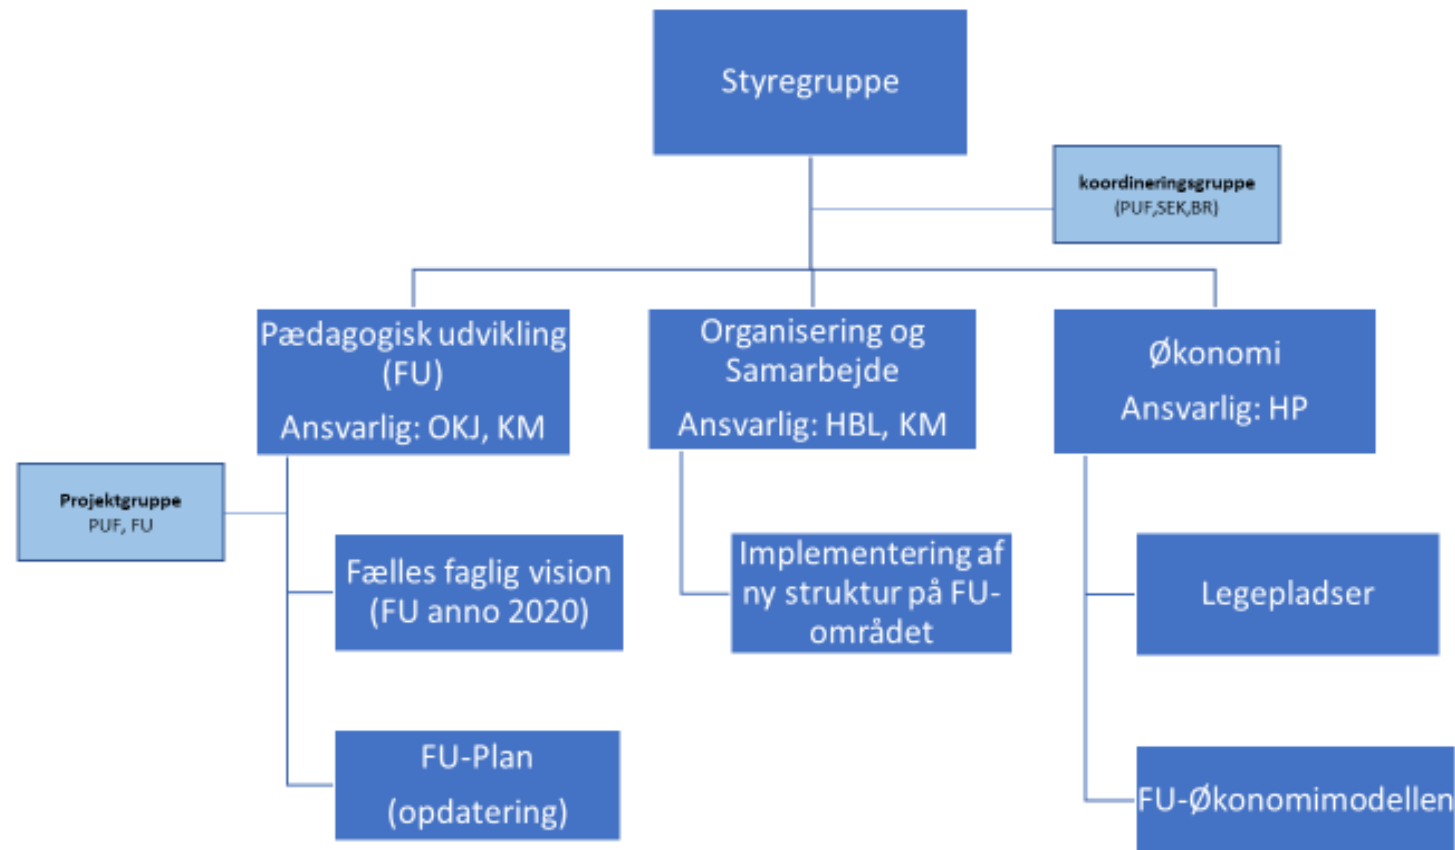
Styregruppe

koordineringsgruppe
(PUF,SEK,BR)

Pædagogisk udvikling (FU)
Ansvarlig: OKJ, KM

Organisering og Samarbejde
Ansvarlig: HBL, KM

Økonomi
Ansvarlig: HP

Projektgruppe
PUF, FU

Fælles faglig vision (FU anno 2020)

FU-Plan
(opdatering)

Implementering af ny struktur på FU-området

Legepladser

FU-Økonomimodellen